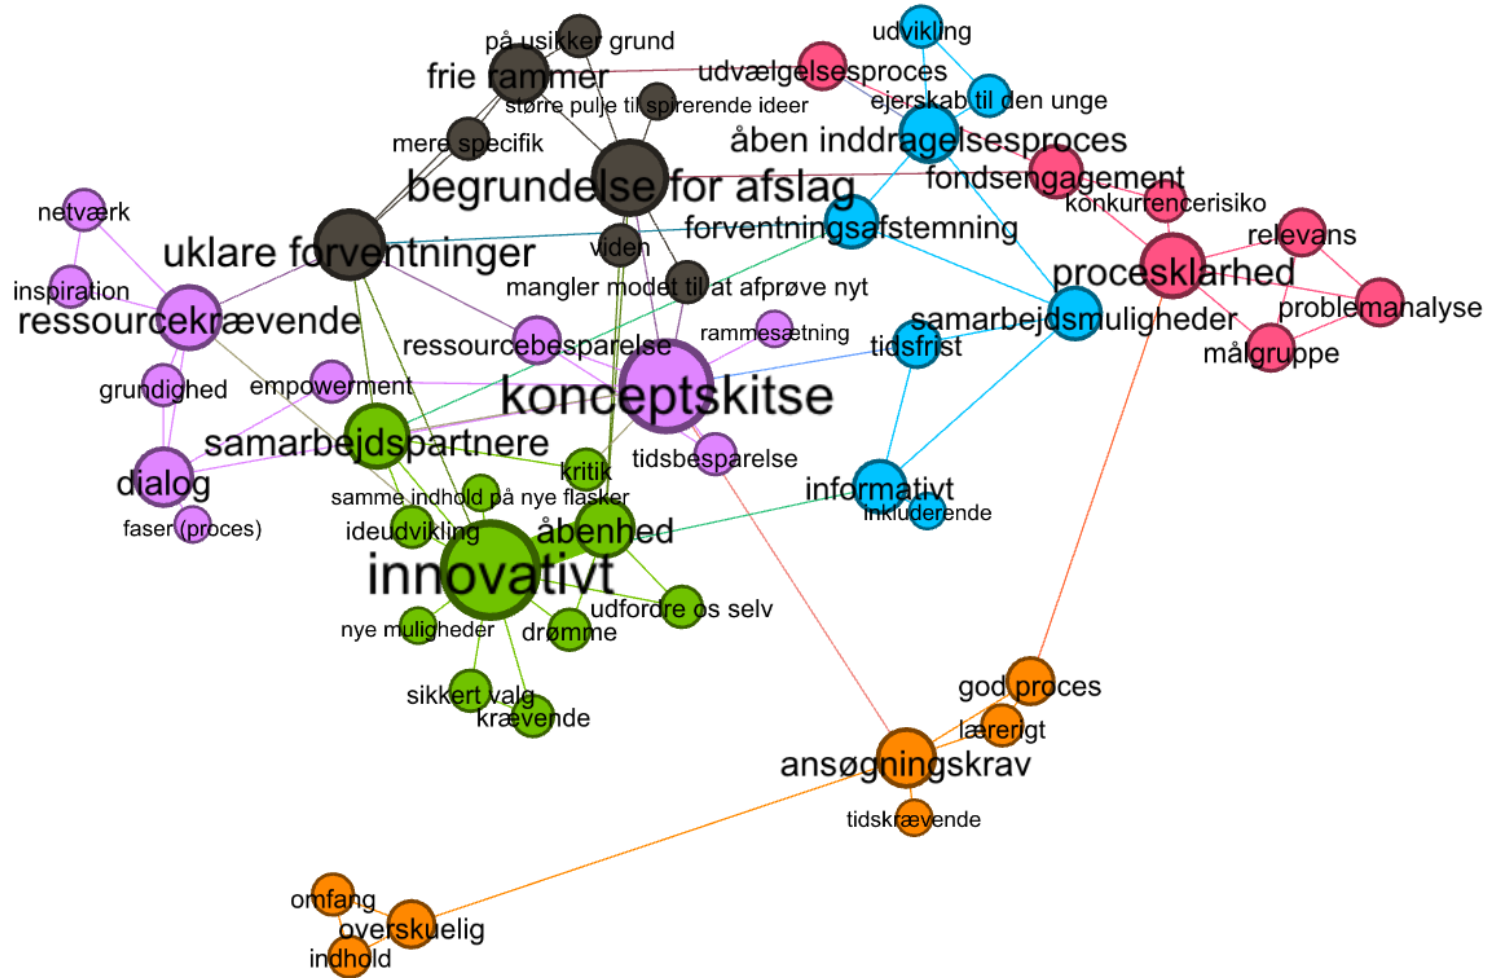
på usikker grund
frie rammer
udvælgelsesproces
udvikling
større pulje til spirerende ideer
ejerskab til den unge
mere specifik
åben inddragelsesproces
begrundelse for afslag
fondsengagement
konkurrencerisiko
netværk
forventningsafstemning
relevans
uklare forventninger
viden
procesklarhed
inspiration
mangler modet til at afprøve nyt
problemanalyse
ressourcekrævende
samarbejdsmuligheder
rammesætning
ressourcebesparelse
tidsfrist
målgruppe
grundighed
empowerment
konceptskitse
samarbejdspartnere
tidsbesparelse
dialog
kritik
informativt
samme indhold på nye flasker
inkluderende
faser (proces)
ideudvikling
åbenhed
innovativt
udfordre os selv
nye muligheder
drømme
sikkert valg
krævende
god proces
lærerigt
ansøgningskrav
tidskrævende
omfang
overskuelig
indhold